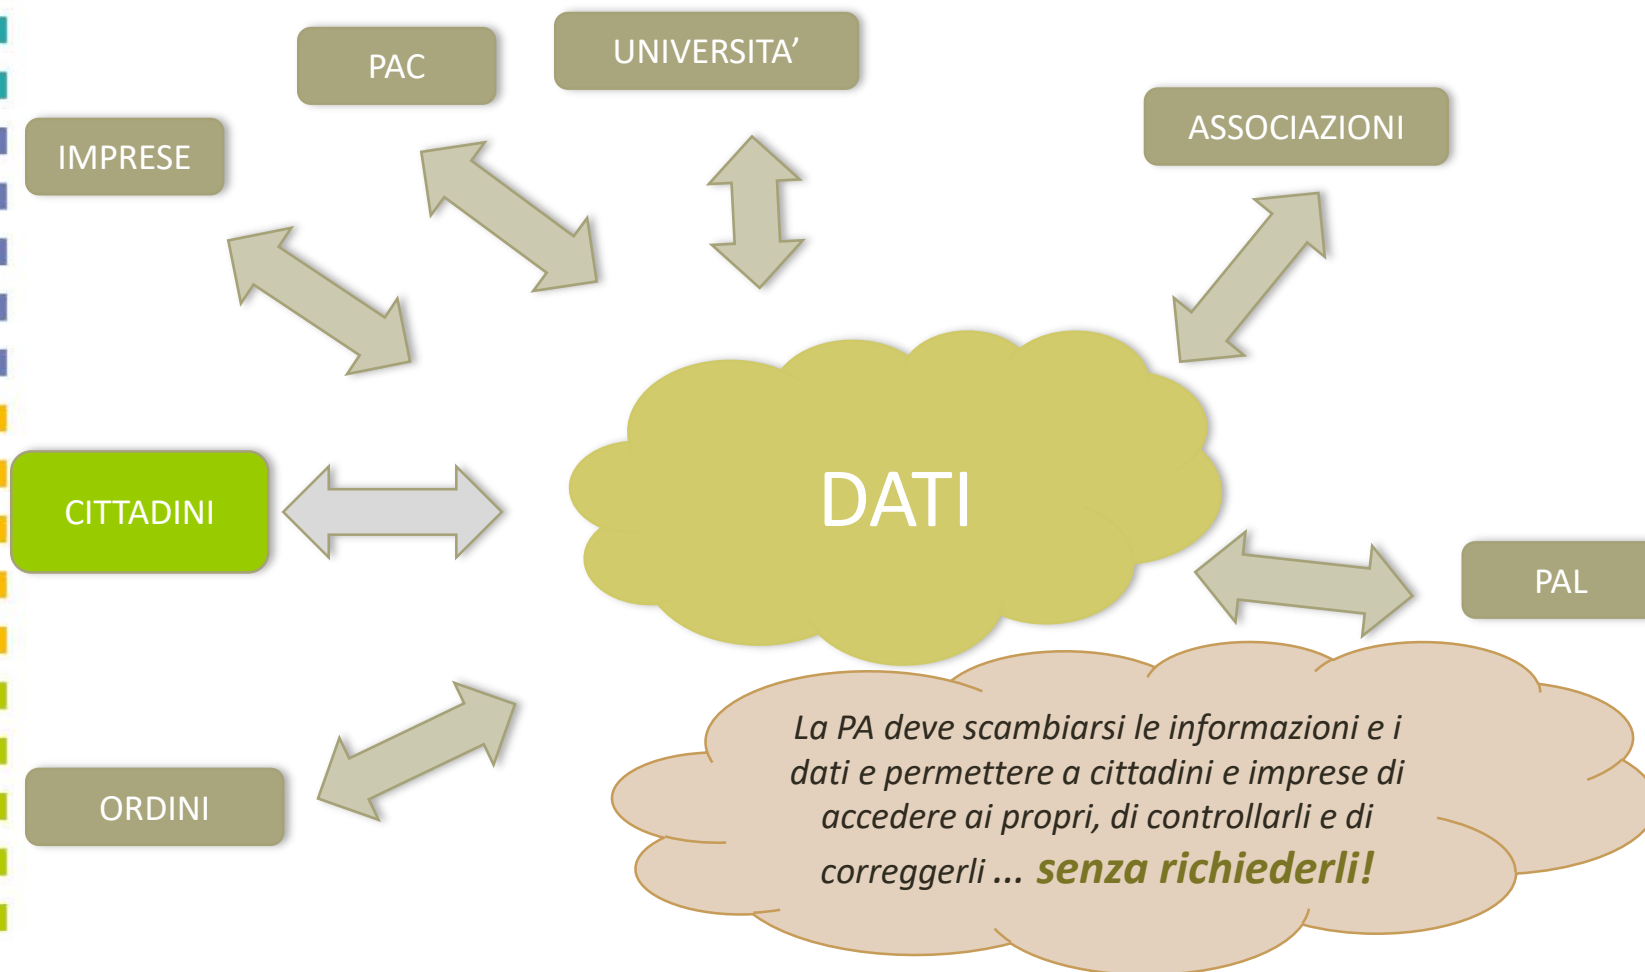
PAC

UNIVERSITA’

ASSOCIAZIONI

IMPRESE

CITTADINI

DATI

PAL

ORDINI

La PA deve scambiarsi le informazioni e i dati e permettere a cittadini e imprese di accedere ai propri, di controllarli e di correggerli ... senza richiederli!